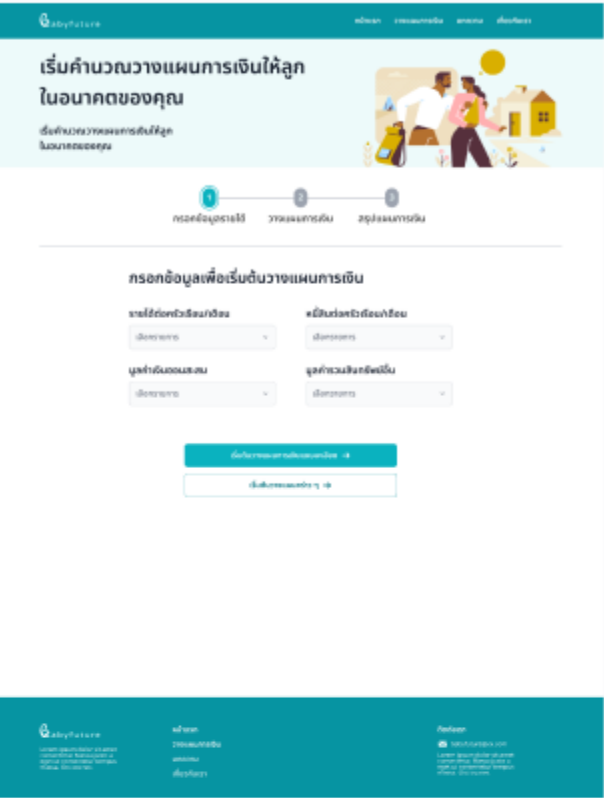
Babyfuture

หน้าแรก วางแผนการเงิน บทความ เกี่ยวกับเรา

เริ่มคำนวณวางแผนการเงินให้ลูกในอนาคตของคุณ

เริ่มคำนวณวางแผนการเงินให้ลูกในอนาคตของคุณ

1 กรอกข้อมูลรายได้

2 วางแผนการเงิน

3 สรุปแผนการเงิน

กรอกข้อมูลเพื่อเริ่มต้นวางแผนการเงิน

รายได้ต่อครัวเรือน/เดือน

เลือกรายการ

หนี้สินต่อครัวเรือน/เดือน

เลือกรายการ

มูลค่าเงินออมสะสม

เลือกรายการ

มูลค่ารวมสินทรัพย์อื่น

เลือกรายการ

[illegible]

เริ่มต้นวางแผนการเงิน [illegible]

Babyfuture

Lorem ipsum dolor sit amet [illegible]

หน้าแรก

วางแผนการเงิน

บทความ

เกี่ยวกับเรา

ติดต่อเรา

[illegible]

Lorem ipsum dolor sit amet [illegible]